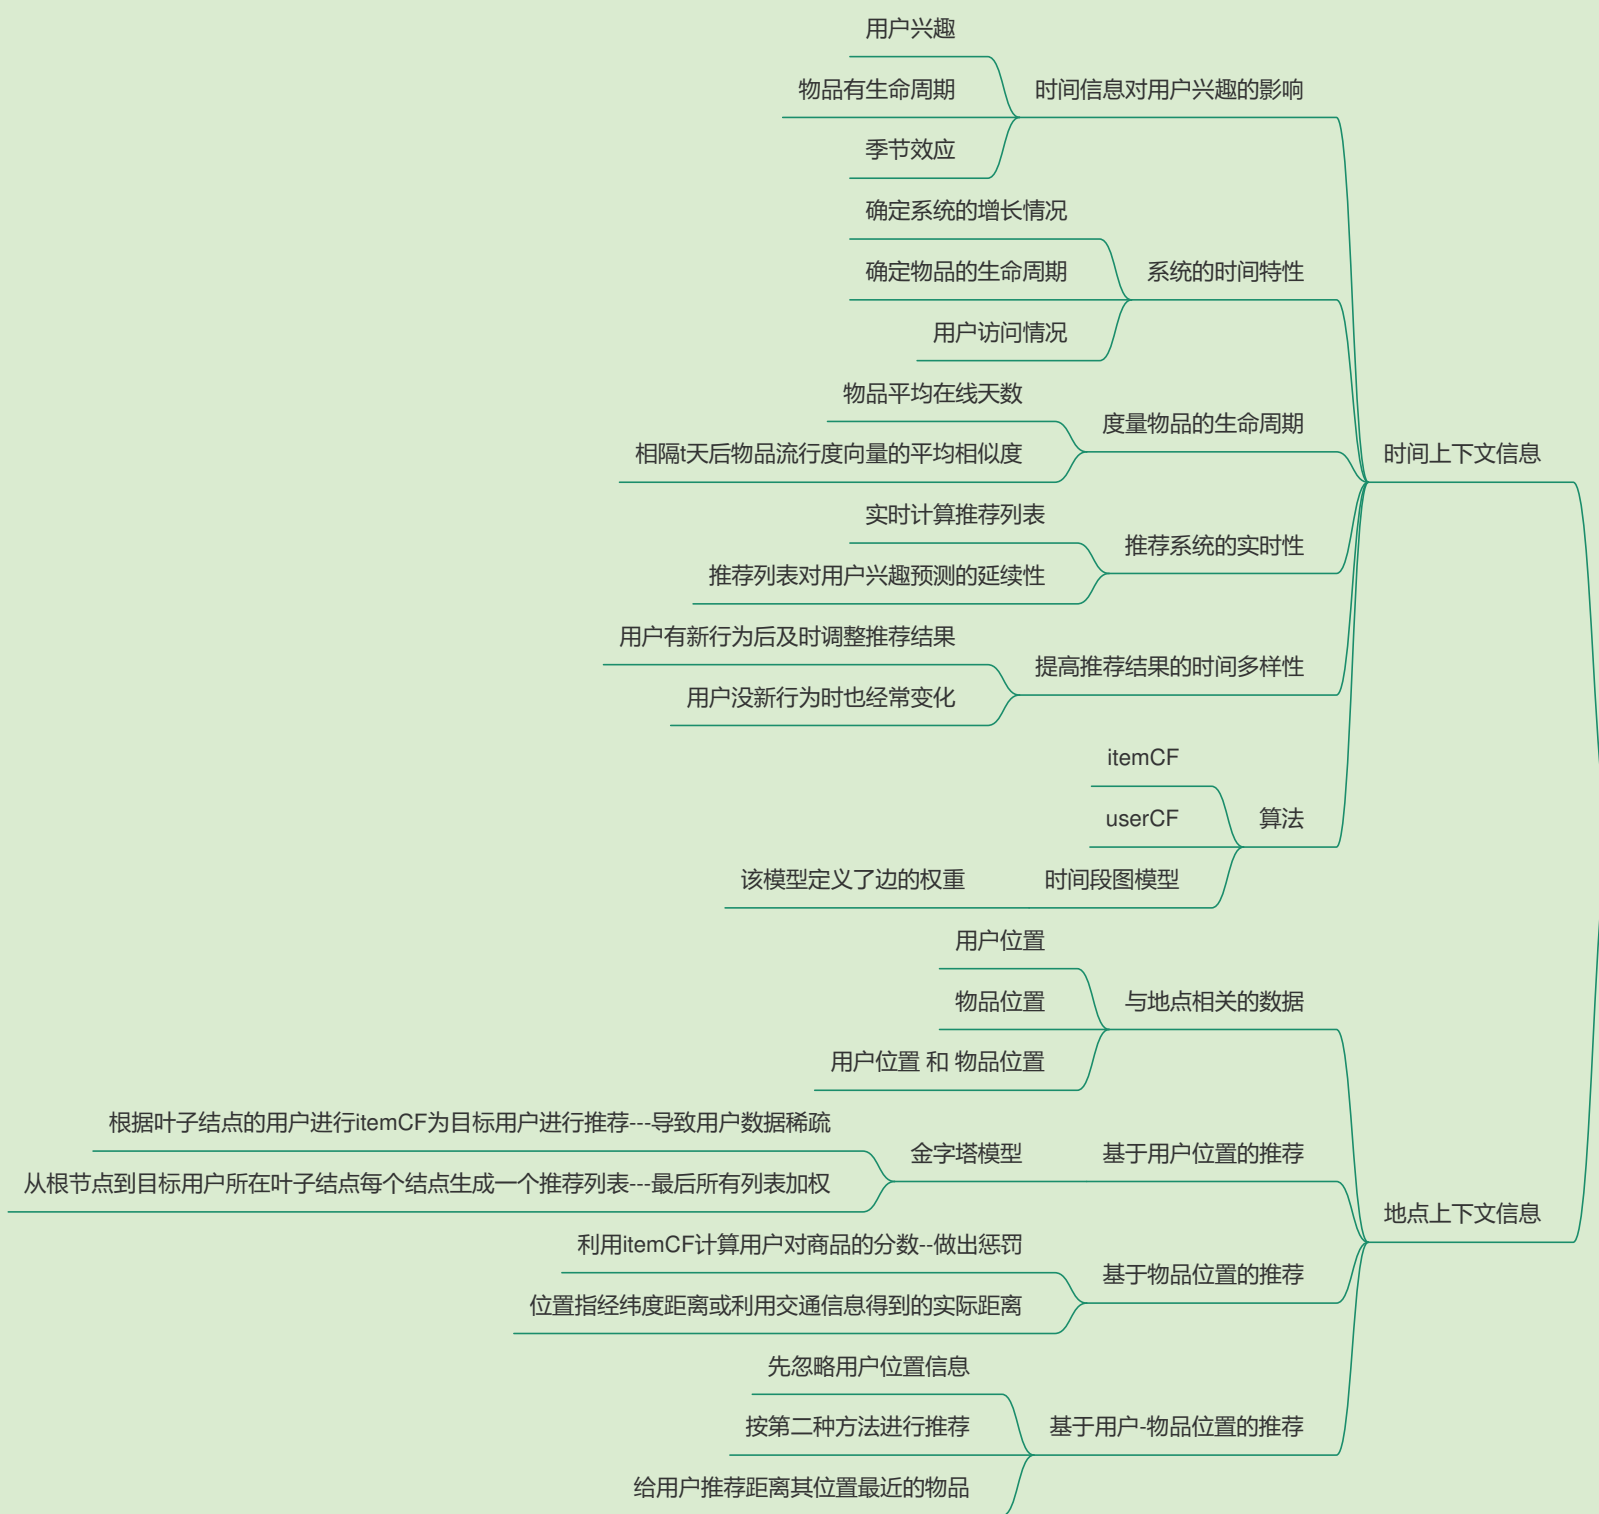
用户兴趣
物品有生命周期
季节效应
时间信息对用户兴趣的影响
确定系统的增长情况
确定物品的生命周期
用户访问情况
系统的时间特性
物品平均在线天数
相隔t天后物品流行度向量的平均相似度
度量物品的生命周期
实时计算推荐列表
推荐列表对用户兴趣预测的延续性
推荐系统的实时性
用户有新行为后及时调整推荐结果
用户没新行为时也经常变化
提高推荐结果的时间多样性
itemCF
userCF
算法
该模型定义了边的权重
时间段图模型
时间上下文信息
用户位置
物品位置
用户位置 和 物品位置
与地点相关的数据
根据叶子结点的用户进行itemCF为目标用户进行推荐---导致用户数据稀疏
从根节点到目标用户所在叶子结点每个结点生成一个推荐列表---最后所有列表加权
金字塔模型
基于用户位置的推荐
利用itemCF计算用户对商品的分数--做出惩罚
位置指经纬度距离或利用交通信息得到的实际距离
基于物品位置的推荐
先忽略用户位置信息
按第二种方法进行推荐
给用户推荐距离其位置最近的物品
基于用户-物品位置的推荐
地点上下文信息